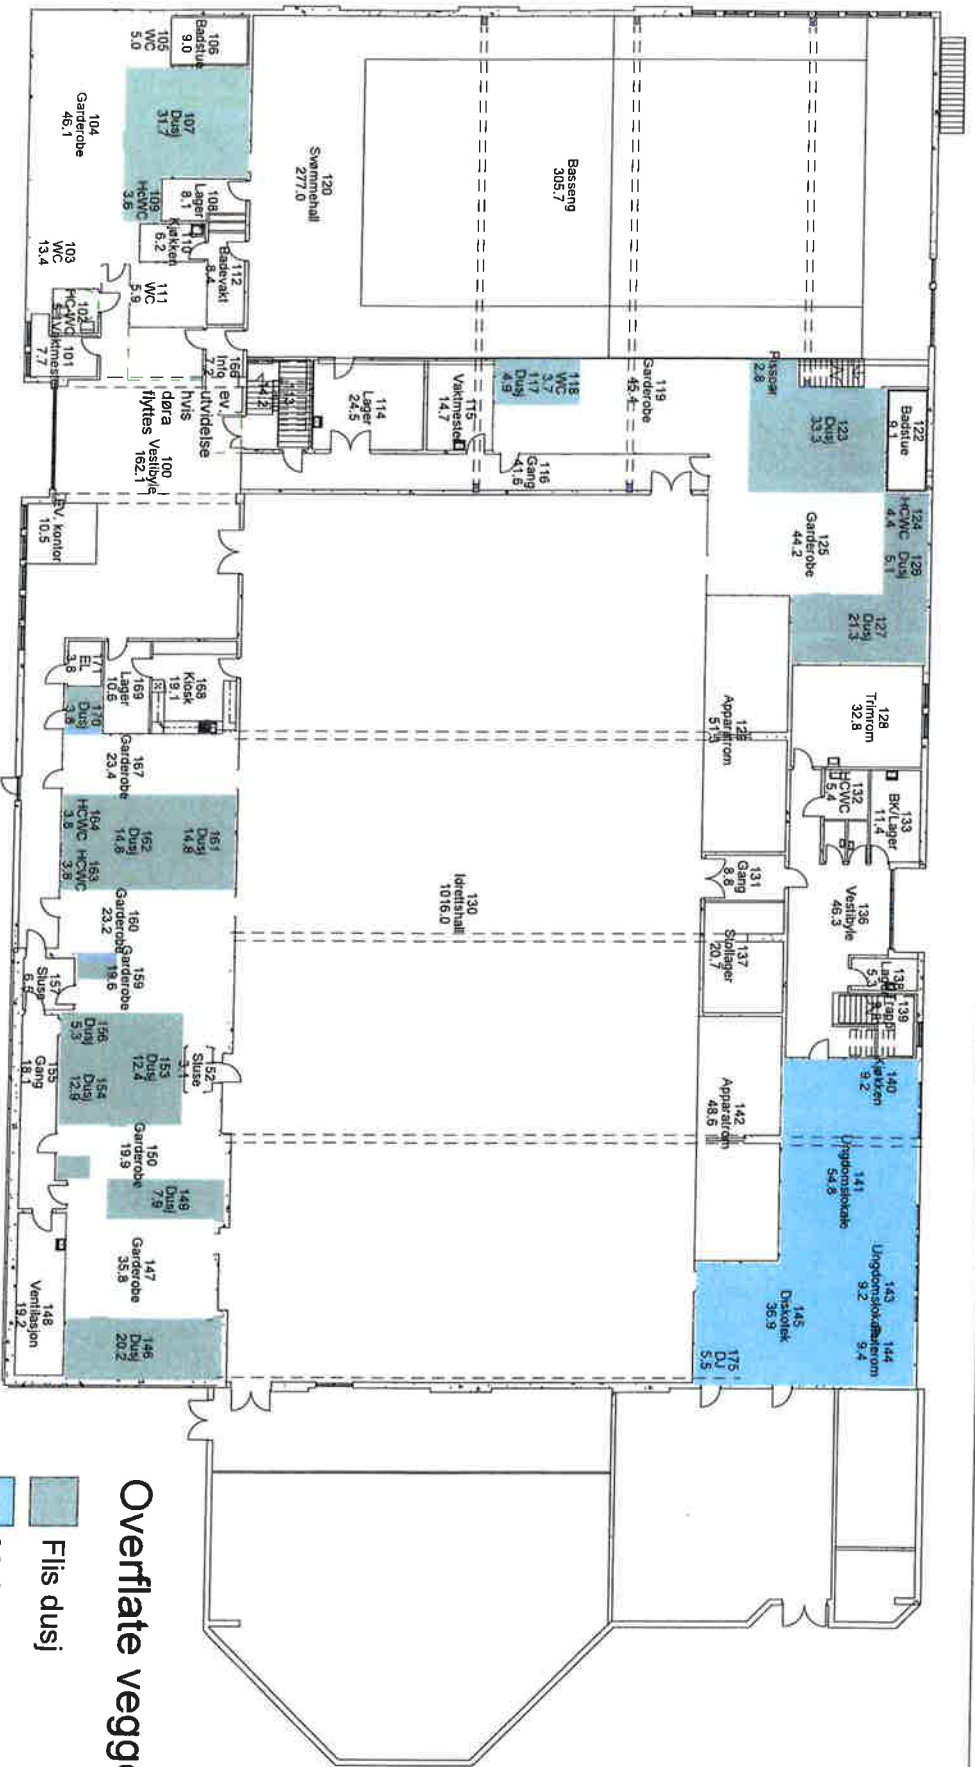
106
Badstue
9.0

105
WC
5.0

104
Garderobe
46.1

107
Dusj
31.7

120
Svømmehall
277.0

Basseng
305.7

108
Lager
8.1

109
HCWC
3.6

110
Kjøkken
6.2

112
Badevakt
8.4

103
WC
13.4

111
WC
5.9

102
HCWC
5.1

101
Vaktmester
7.7

166
Info
4.2

Utvidelse hvis døra flyttes

100
Vestibyle
162.1

114
Lager
24.5

115
Vaktmester
14.7

118
WC
3.7

117
Dusj
4.9

119
Garderobe
45.4

116
Gang
11.6

Passasje
2.8

123
Dusj
33.3

122
Badstue
9.1

124
HCWC
4.4

126
Dusj
5.1

125
Garderobe
44.2

127
Dusj
21.3

EV. kontor
10.5

171
EL
3.8

169
Lager
10.6

168
Kiosk
19.1

170
Dusj
3.8

129
Apparatrom
51.3

128
Trimrom
32.8

167
Garderobe
23.4

164
HCWC
3.8

162
Dusj
14.8

161
Dusj
14.8

163
HCWC
3.6

132
HCWC
5.4

133
BK/Lager
11.4

131
Gang
8.8

130
Idrettshall
1016.0

136
Vestibyle
46.3

160
Garderobe
23.2

159
Garderobe
19.6

137
Stollager
20.7

157
Sluse
6.5

138
Lager
5.3

139
Trapp
9.8

156
Dusj
5.3

153
Dusj
12.4

152
Sluse
3.1

155
Gang
18.1

154
Dusj
12.6

142
Apparatrom
48.6

140
Kjøkken
9.2

150
Garderobe
19.9

149
Dusj
7.9

141
Ungdomslokale
54.8

147
Garderobe
35.8

143
Ungdomslokale
9.2

144
Lagerrom
9.4

145
Diskotek
36.9

148
Ventilasjon
19.2

146
Dusj
20.2

175
DJ
5.5

Overflate vegg

Flis dusj